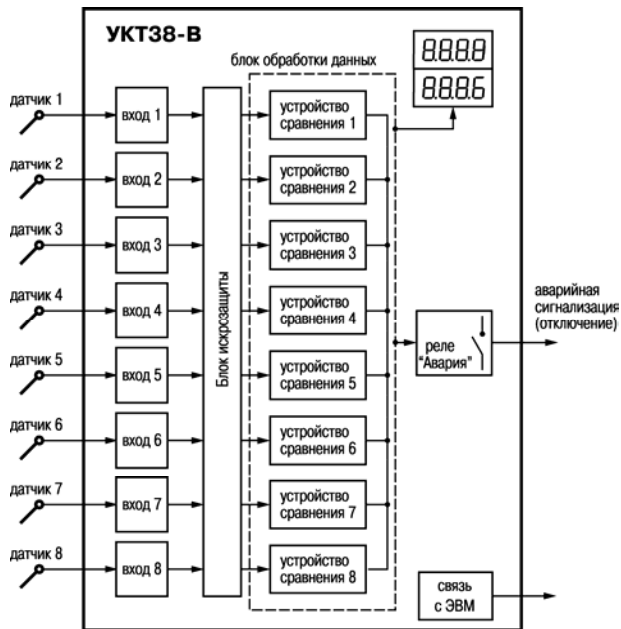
УКТ38-В

блок обработки данных

8.8.8.8
8.8.8.6

датчик 1
вход 1
устройство сравнения 1

датчик 2
вход 2
устройство сравнения 2

датчик 3
вход 3
устройство сравнения 3

датчик 4
вход 4
устройство сравнения 4

датчик 5
вход 5
устройство сравнения 5

датчик 6
вход 6
устройство сравнения 6

датчик 7
вход 7
устройство сравнения 7

датчик 8
вход 8
устройство сравнения 8

Блок искрозащиты

реле "Авария"

аварийная сигнализация (отключение)

связь с ЭВМ